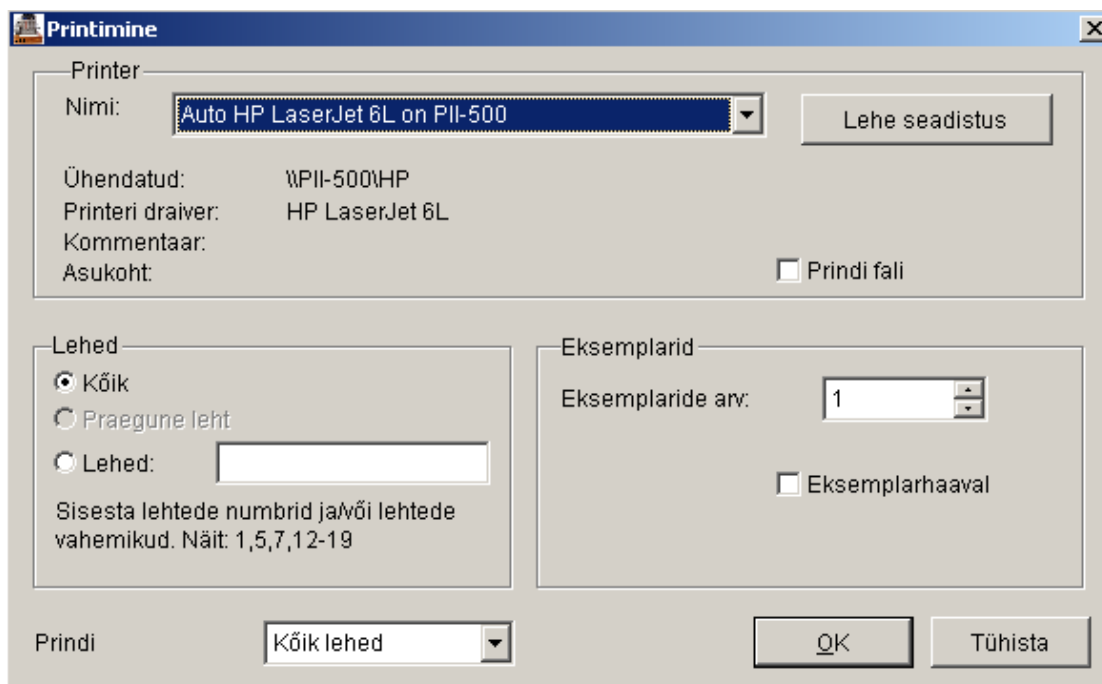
Printimine

Printer

Nimi: Auto HP LaserJet 6L on PII-500

Lehe seadistus

Ühendatud: \\PII-500\HP
Printeri draiver: HP LaserJet 6L
Kommentaar:
Asukoht:

Prindi fali

Lehed

Kõik

Praegune leht

Lehed:

Sisesta lehtede numbrid ja/või lehtede vahemikud. Näit: 1,5,7,12-19

Eksemplarid

Eksemplaride arv: 1

Eksemplarhaaval

Prindi Kõik lehed

OK Tühista